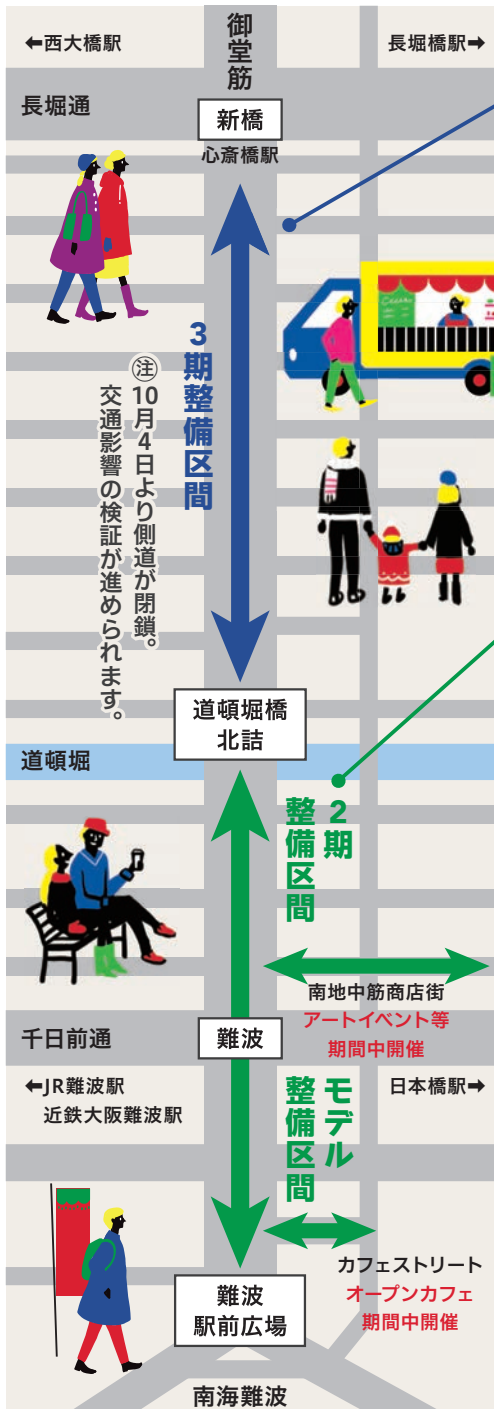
←西大橋駅

御堂筋

長堀橋駅→

長堀通

新橋
心斎橋駅

3期整備区間

㊟10月4日より側道が閉鎖。交通影響の検証が進められます。

道頓堀橋
北詰

道頓堀

2期
整備区間

南地中筋商店街
アートイベント等
期間中開催

千日前通

難波

←JR難波駅
近鉄大阪難波駅

日本橋駅→

モデル
整備区間

カフェストリート
オープンカフェ
期間中開催

難波
駅前広場

南海難波